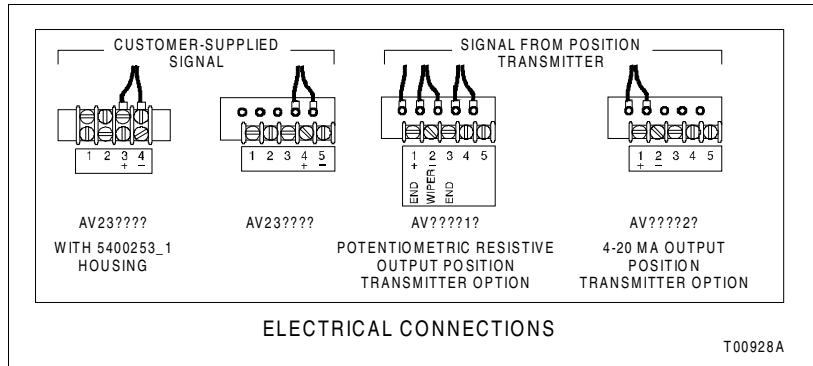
CUSTOMER-SUPPLIED SIGNAL

SIGNAL FROM POSITION TRANSMITTER

1 2 3 4
+ −

1 2 3 4 5
+ −

1 2 3 4 5
+ −
END WIPER END

1 2 3 4 5
+ −

AV23????

WITH 5400253_1 HOUSING

AV23????

AV?????1?

POTENTIOMETRIC RESISTIVE OUTPUT POSITION TRANSMITTER OPTION

AV?????2?

4-20 MA OUTPUT POSITION TRANSMITTER OPTION

ELECTRICAL CONNECTIONS

T00928A